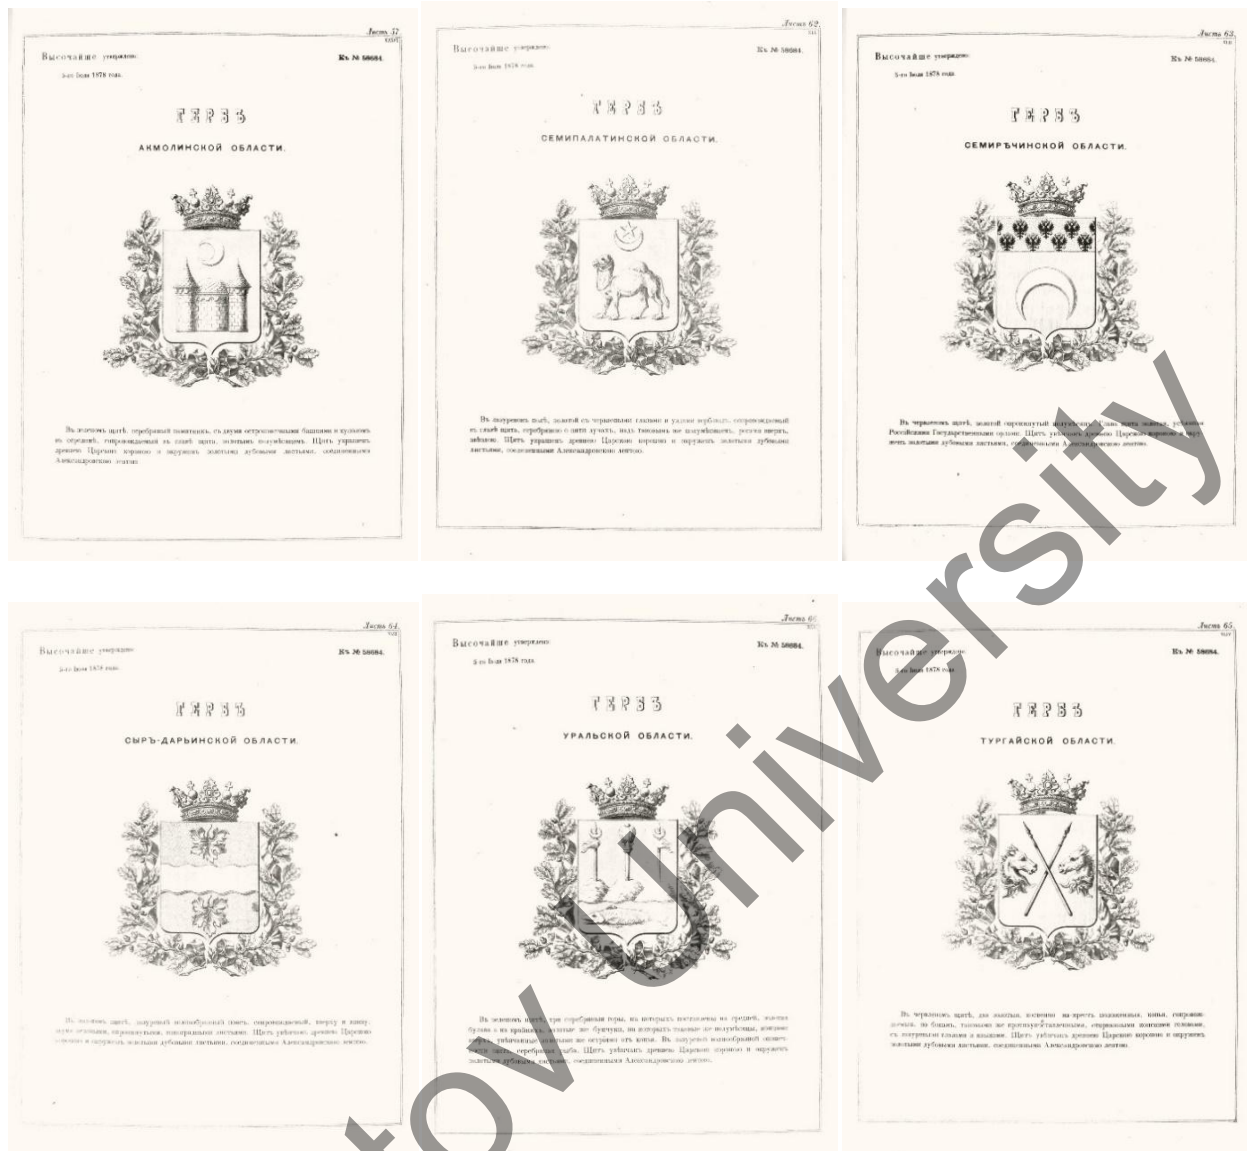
Листъ 57

Высочайше утверждено
5-го Іюля 1878 года.

Къ № 58684.

ГЕРБЪ
АКМОЛИНСКОЙ ОБЛАСТИ.

Въ золотомъ щитѣ, серебряный помостъ, съ двумя остроконечными башнями и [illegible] въ средине, сопровождаемый въ главѣ щита, золотымъ полумѣсяцемъ. Щитъ увѣнчанъ древнею Царскою короною и окруженъ золотыми дубовыми листьями, соединенными Александровскою лентою.

Листъ 62

Высочайше утверждено
5-го Іюля 1878 года.

Къ № 58684.

ГЕРБЪ
СЕМИПАЛАТИНСКОЙ ОБЛАСТИ.

Въ лазуревомъ полѣ, золотой съ червлеными глазомъ и уздою верблюдъ, сопровождаемый въ главѣ щита, серебряною о пяти лучахъ, надъ таковымъ же полумѣсяцемъ, рогами вверхъ, звѣздою. Щитъ украшенъ древнею Царскою короною и окруженъ золотыми дубовыми листьями, соединенными Александровскою лентою.

Листъ 63

Высочайше утверждено
5-го Іюля 1878 года.

Къ № 58684.

ГЕРБЪ
СЕМИРѢЧИНСКОЙ ОБЛАСТИ.

Въ червленомъ щитѣ, золотой опрокинутый полумѣсяцъ. Глава щита золотая, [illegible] Россійскимъ Государственнымъ орломъ. Щитъ увѣнчанъ древнею Царскою короною и окруженъ золотыми дубовыми листьями, соединенными Александровскою лентою.

Листъ 64

Высочайше утверждено
5-го Іюля 1878 года.

Къ № 58684.

ГЕРБЪ
СЫРЪ-ДАРЬИНСКОЙ ОБЛАСТИ.

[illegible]

Листъ 66

Высочайше утверждено
5-го Іюля 1878 года.

Къ № 58684.

ГЕРБЪ
УРАЛЬСКОЙ ОБЛАСТИ.

Въ зеленомъ щитѣ, три серебряныя горы, на которыхъ поставлены на средней, золотая булава и на крайнихъ, золотые же бунчуки, на которыхъ таковые же полумѣсяцы, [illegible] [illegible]. Въ лазуревой волнообразной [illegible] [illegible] серебряная рыба. Щитъ увѣнчанъ древнею Царскою короною и окруженъ золотыми дубовыми листьями, соединенными Александровскою лентою.

Листъ 65

Высочайше утверждено
5-го Іюля 1878 года.

Къ № 58684.

ГЕРБЪ
ТУРГАЙСКОЙ ОБЛАСТИ.

Въ червленомъ щитѣ, два золотыхъ, косвенно на-крестъ положенныхъ, копья, сопровождаемыя, по бокамъ, таковыми же противуоборотными, сиправленными лисицами головами, съ лазуревыми глазами и языками. Щитъ увѣнчанъ древнею Царскою короною и окруженъ золотыми дубовыми листьями, соединенными Александровскою лентою.